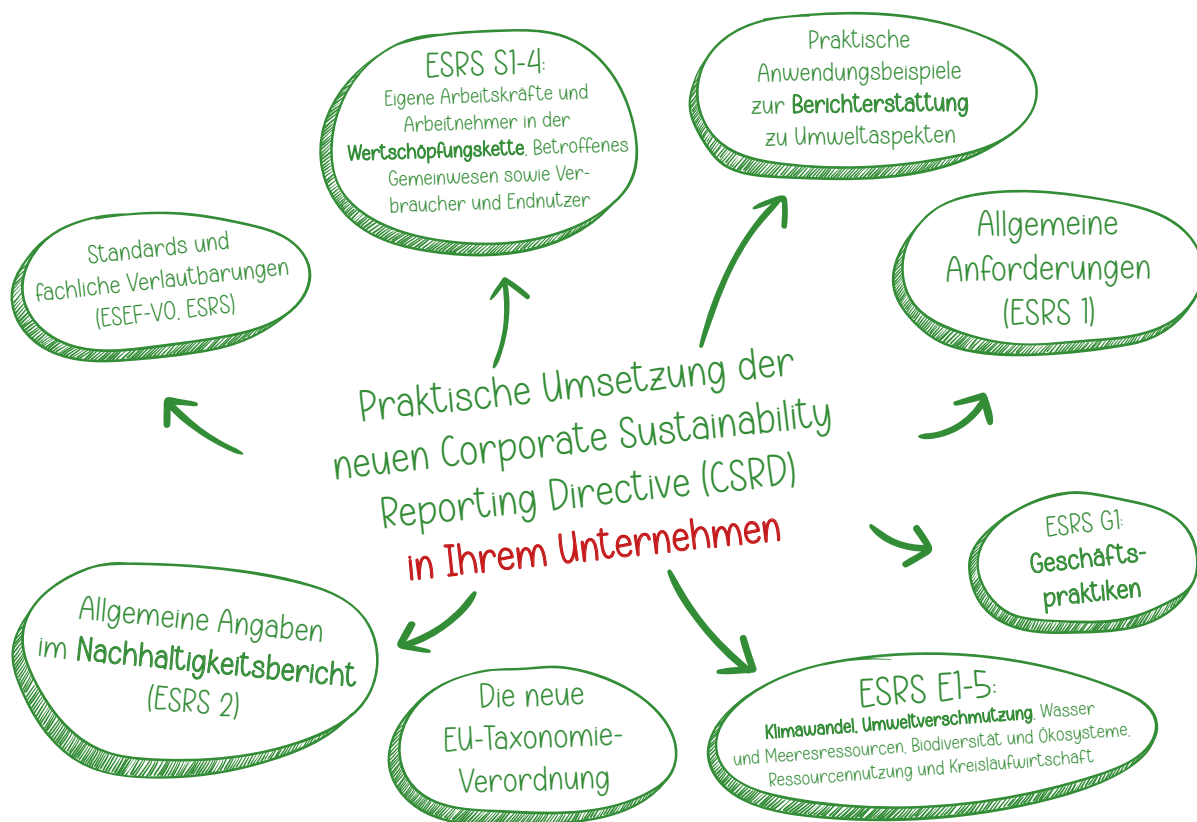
ESRS S1-4:
Eigene Arbeitskräfte und Arbeitnehmer in der Wertschöpfungskette, Betroffenes Gemeinwesen sowie Verbraucher und Endnutzer

Praktische Anwendungsbeispiele zur Berichterstattung zu Umweltaspekten

Standards und fachliche Verlautbarungen (ESEF-VO, ESRS)

Allgemeine Anforderungen (ESRS 1)

Praktische Umsetzung der neuen Corporate Sustainability Reporting Directive (CSRD) in Ihrem Unternehmen

ESRS G1: Geschäftspraktiken

Allgemeine Angaben im Nachhaltigkeitsbericht (ESRS 2)

Die neue EU-Taxonomie-Verordnung

ESRS E1-5:
Klimawandel, Umweltverschmutzung, Wasser und Meeresressourcen, Biodiversität und Ökosysteme, Ressourcennutzung und Kreislaufwirtschaft